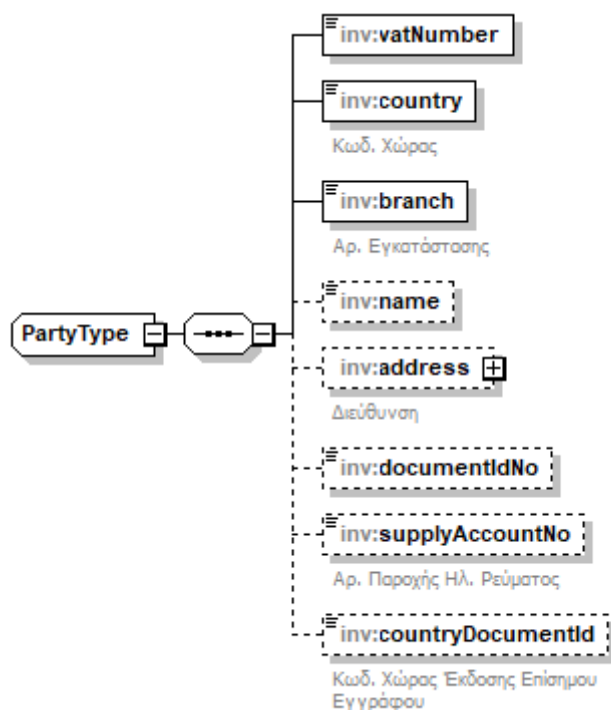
PartyType

inv:vatNumber

inv:country
Κωδ. Χώρας

inv:branch
Αρ. Εγκατάστασης

inv:name

inv:address
Διεύθυνση

inv:documentIdNo

inv:supplyAccountNo
Αρ. Παροχής Ηλ. Ρεύματος

inv:countryDocumentId
Κωδ. Χώρας Έκδοσης Επίσημου Εγγράφου